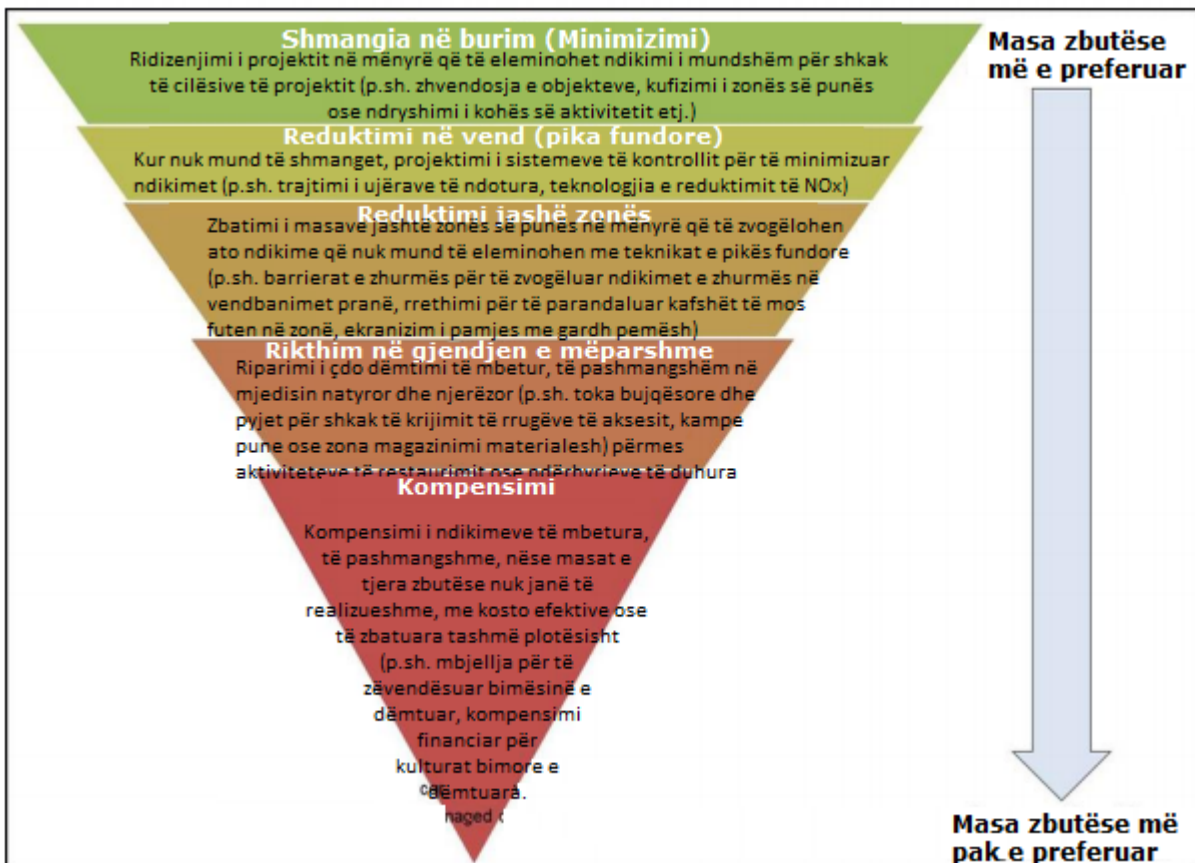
Shmangia në burim (Minimizimi)
Ridizenjimi i projektit në mënyrë që të eleminohet ndikimi i mundshëm për shkak të cilësive të projektit (p.sh. zhvendosja e objekteve, kufizimi i zonës së punës ose ndryshimi i kohës së aktivitetit etj.)

Reduktimi në vend (pika fundore)
Kur nuk mund të shmanget, projektimi i sistemeve të kontrollit për të minimizuar ndikimet (p.sh. trajtimi i ujërave të ndotura, teknologjia e reduktimit të NOx)

Reduktimi jashtë zonës
Zbatimi i masave jashtë zonës së punës në mënyrë që të zvogëlohen ato ndikime që nuk mund të eleminohen me teknikat e pikës fundore (p.sh. barrierat e zhurmës për të zvogëluar ndikimet e zhurmës në vendbanimet pranë, rrethimi për të parandaluar kafshët të mos futen në zonë, ekranizimi i pamjes me gardh pemësh)

Rikthim në gjendjen e mëparshme
Riparimi i çdo dëmtimi të mbetur, të pashmangshëm në mjedisin natyror dhe njerëzor (p.sh. toka bujqësore dhe pyjet për shkak të krijimit të rrugëve të aksesit, kampe pune ose zona magazinimi materialesh) përmes aktiviteteve të restaurimit ose ndërhyrjeve të duhura

Kompensimi
Kompensimi i ndikimeve të mbetura, të pashmangshme, nëse masat e tjera zbutëse nuk janë të realizueshme, me kosto efektive ose të zbatuara tashmë plotësisht (p.sh. mbjellja për të zëvendësuar bimësinë e dëmtuar, kompensimi financiar për kulturat bimore e dëmtuara.
©
haged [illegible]

Masa zbutëse më e preferuar

Masa zbutëse më pak e preferuar